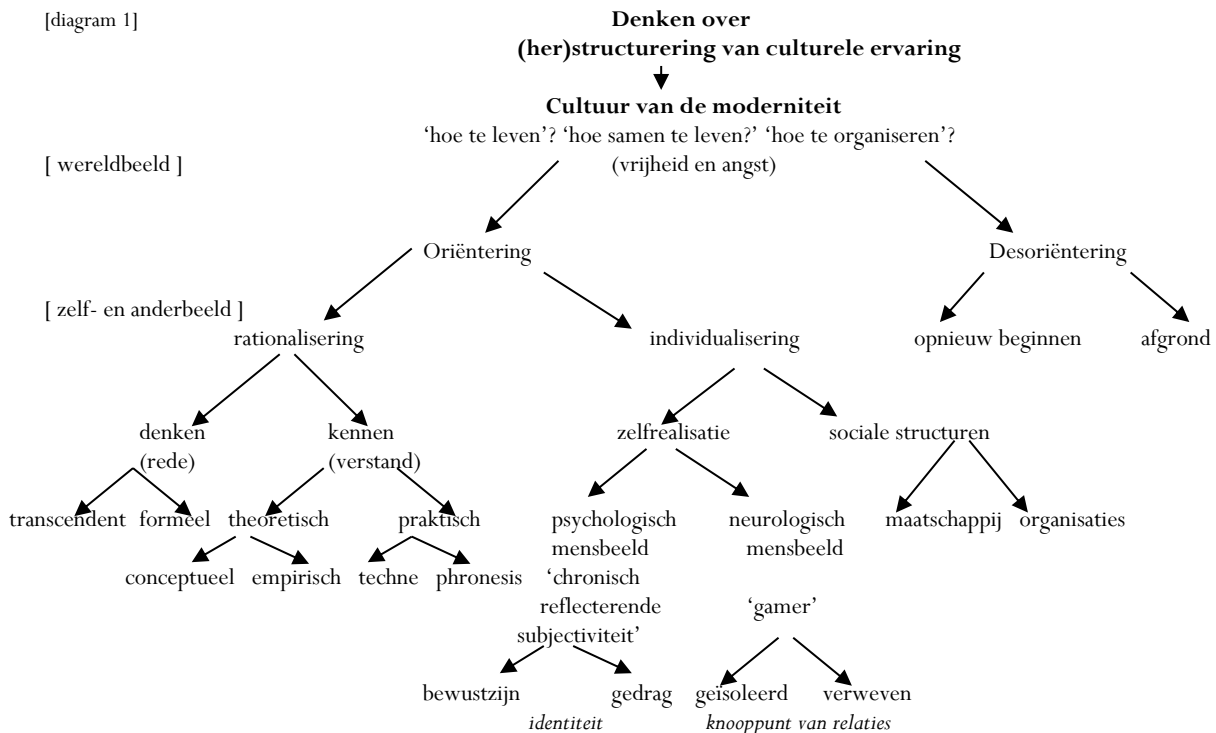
[diagram 1]

**Denken over (her)structurering van culturele ervaring**

**Cultuur van de moderniteit**
'hoe te leven'? 'hoe samen te leven?' 'hoe te organiseren'?
(vrijheid en angst)

[ wereldbeeld ]

Oriëntering

Desoriëntering

[ zelf- en anderbeeld ]

rationalisering

individualisering

opnieuw beginnen

afgrond

denken (rede)

kennen (verstand)

zelfrealisatie

sociale structuren

transcendent

formeel

theoretisch

praktisch

psychologisch mensbeeld

neurologisch mensbeeld

maatschappij

organisaties

conceptueel

empirisch

techne

phronesis

'chronisch reflecterende subjectiviteit'

'gamer'

bewustzijn

gedrag

geïsoleerd

verweven

*identiteit*

*knooppunt van relaties*